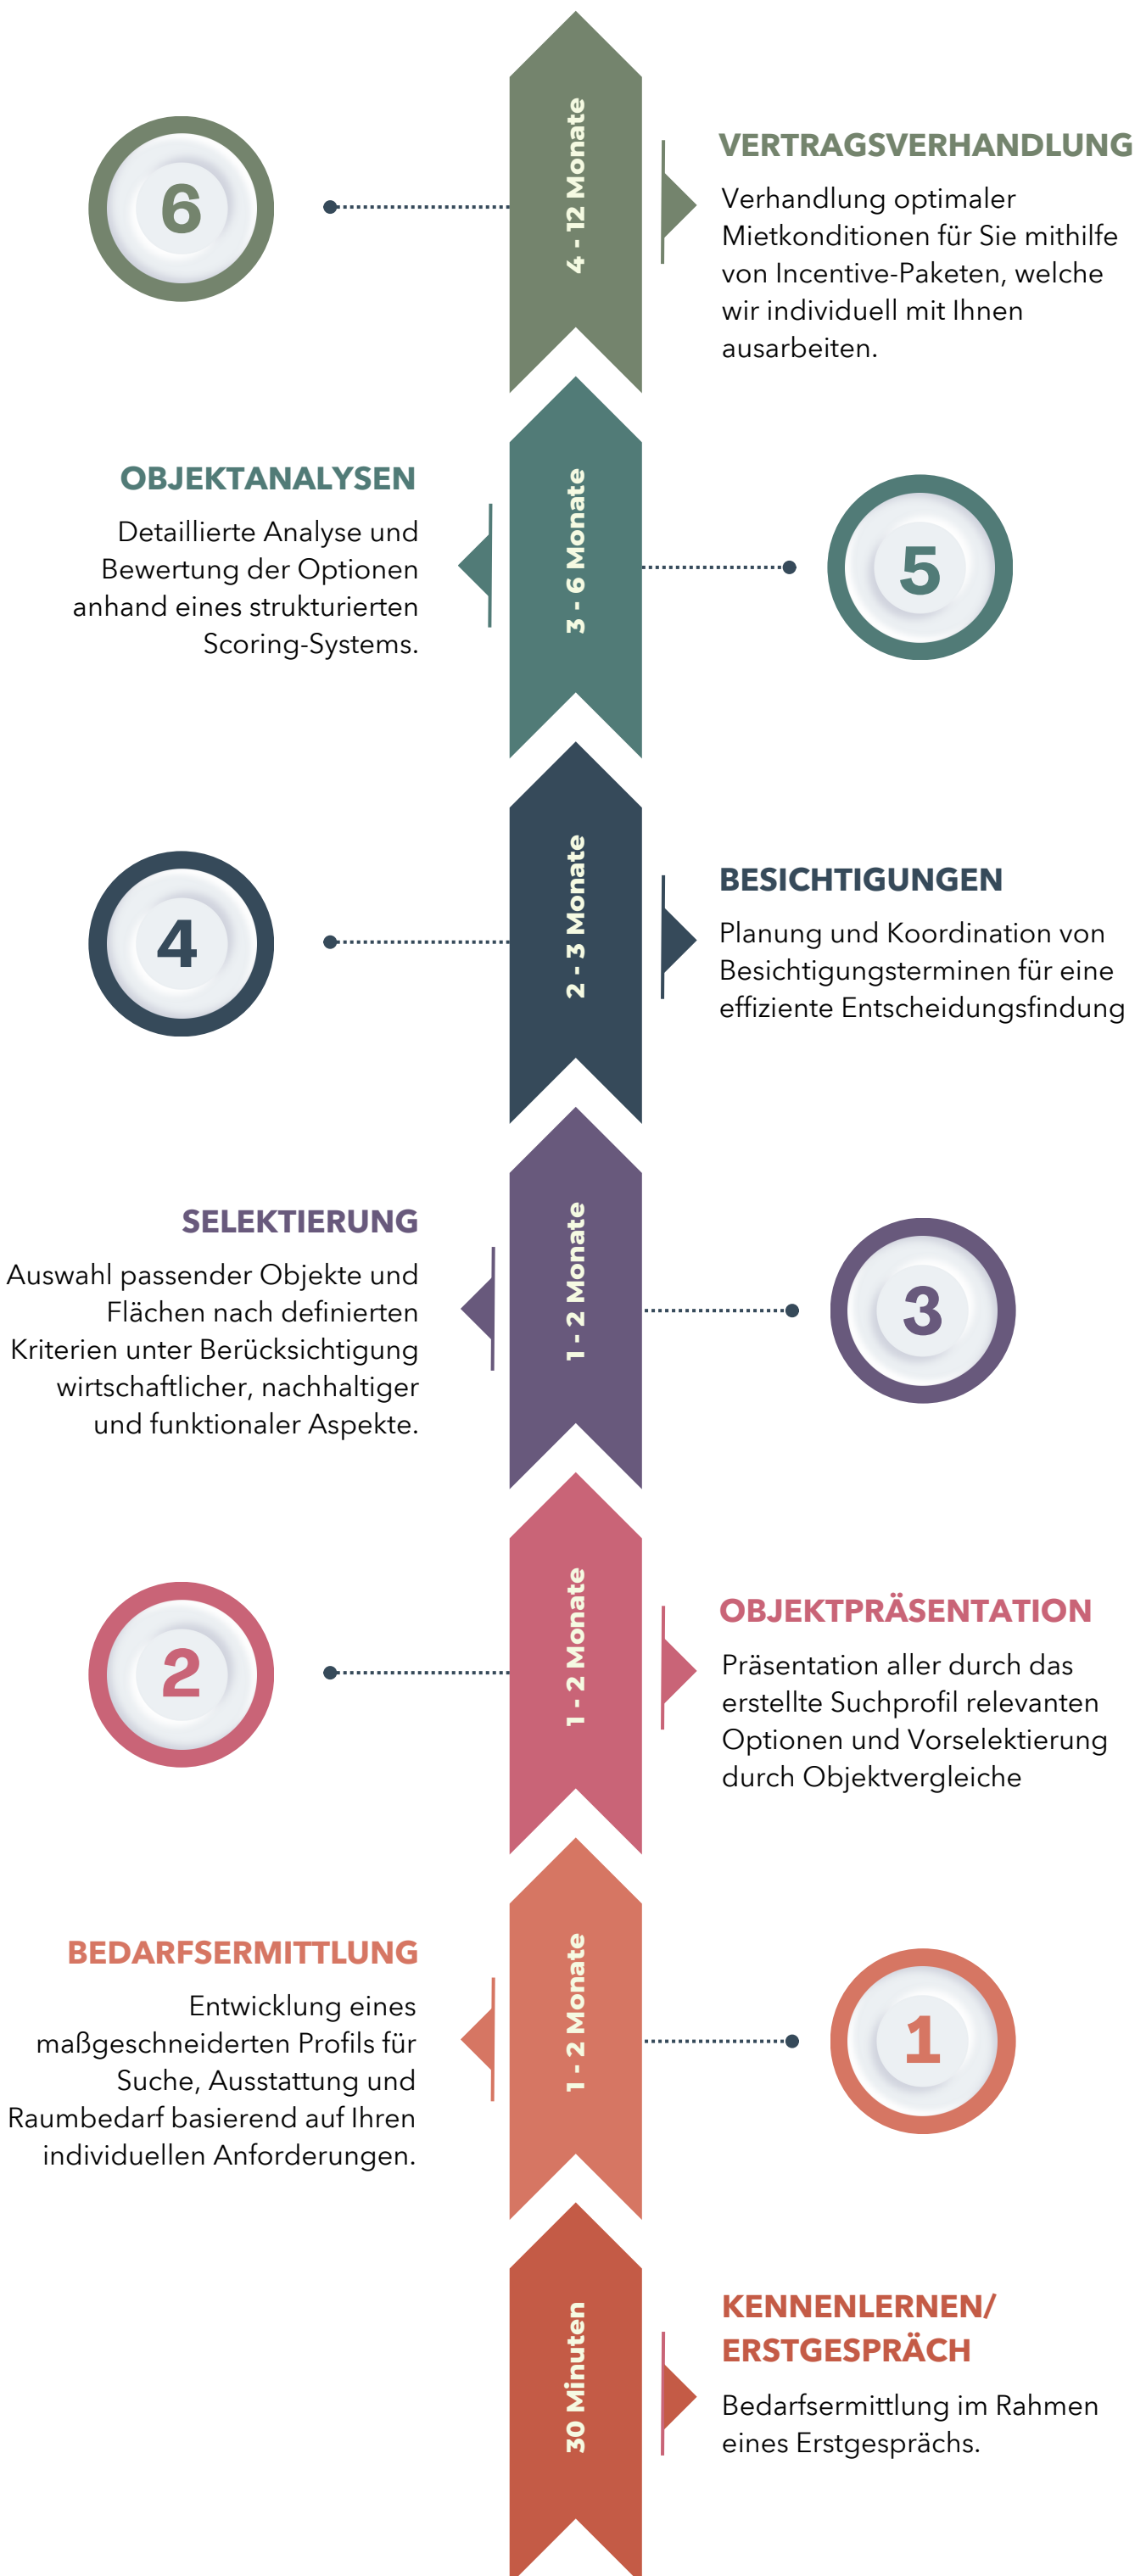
6

4 - 12 Monate

VERTRAGSVERHANDLUNG

Verhandlung optimaler Mietkonditionen für Sie mithilfe von Incentive-Paketen, welche wir individuell mit Ihnen ausarbeiten.

OBJEKTANALYSEN

Detaillierte Analyse und Bewertung der Optionen anhand eines strukturierten Scoring-Systems.

3 - 6 Monate

5

4

2 - 3 Monate

BESICHTIGUNGEN

Planung und Koordination von Besichtigungsterminen für eine effiziente Entscheidungsfindung

SELEKTIERUNG

Auswahl passender Objekte und Flächen nach definierten Kriterien unter Berücksichtigung wirtschaftlicher, nachhaltiger und funktionaler Aspekte.

1 - 2 Monate

3

2

1 - 2 Monate

OBJEKTPRÄSENTATION

Präsentation aller durch das erstellte Suchprofil relevanten Optionen und Vorselektierung durch Objektvergleiche

BEDARFSERMITTLUNG

Entwicklung eines maßgeschneiderten Profils für Suche, Ausstattung und Raumbedarf basierend auf Ihren individuellen Anforderungen.

1 - 2 Monate

1

30 Minuten

KENNENLERNEN/ ERSTGESPRÄCH

Bedarfsermittlung im Rahmen eines Erstgesprächs.